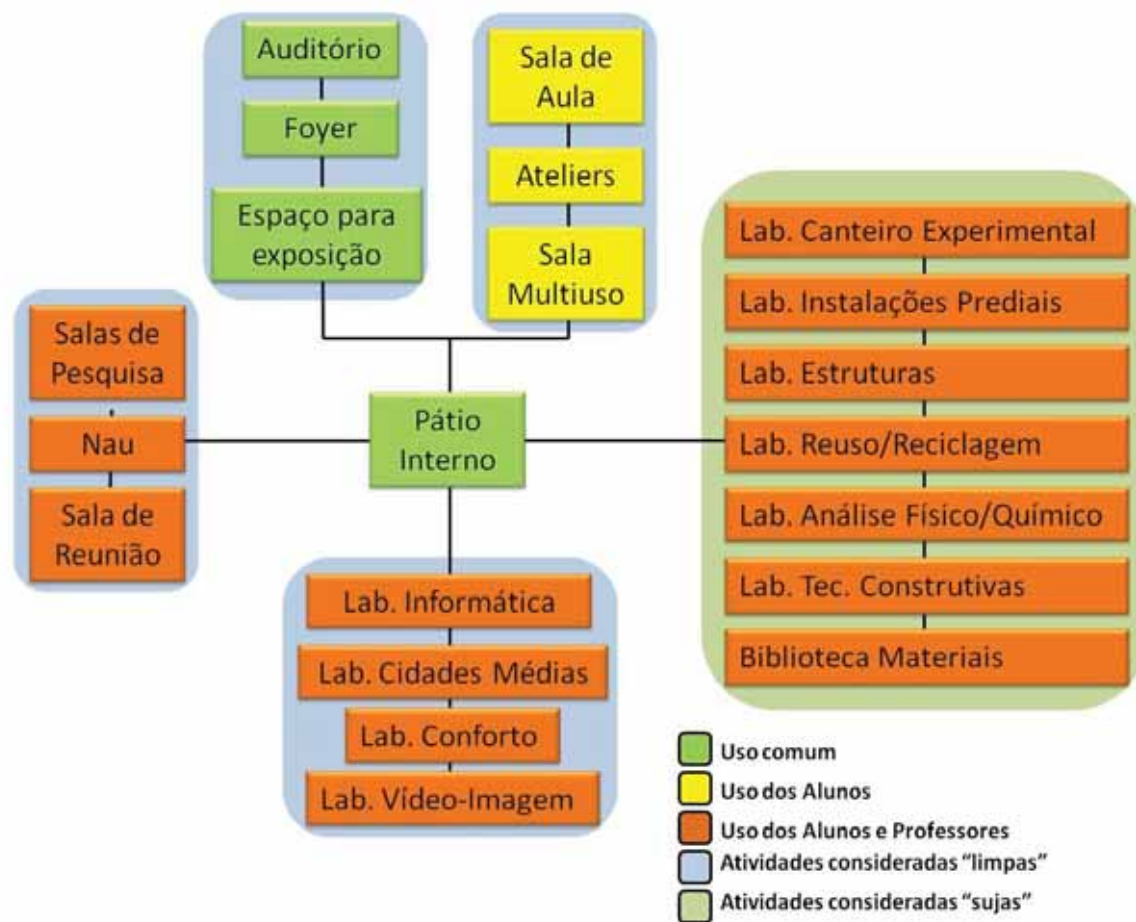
Auditório

Foyer

Espaço para exposição

Sala de Aula

Ateliers

Sala Multiuso

Lab. Canteiro Experimental

Lab. Instalações Prediais

Lab. Estruturas

Lab. Reuso/Reciclagem

Lab. Análise Físico/Químico

Lab. Tec. Construtivas

Biblioteca Materiais

Salas de Pesquisa

Nau

Sala de Reunião

Pátio Interno

Lab. Informática

Lab. Cidades Médias

Lab. Conforto

Lab. Vídeo-Imagem

Uso comum
Uso dos Alunos
Uso dos Alunos e Professores
Atividades consideradas "limpas"
Atividades consideradas "sujas"